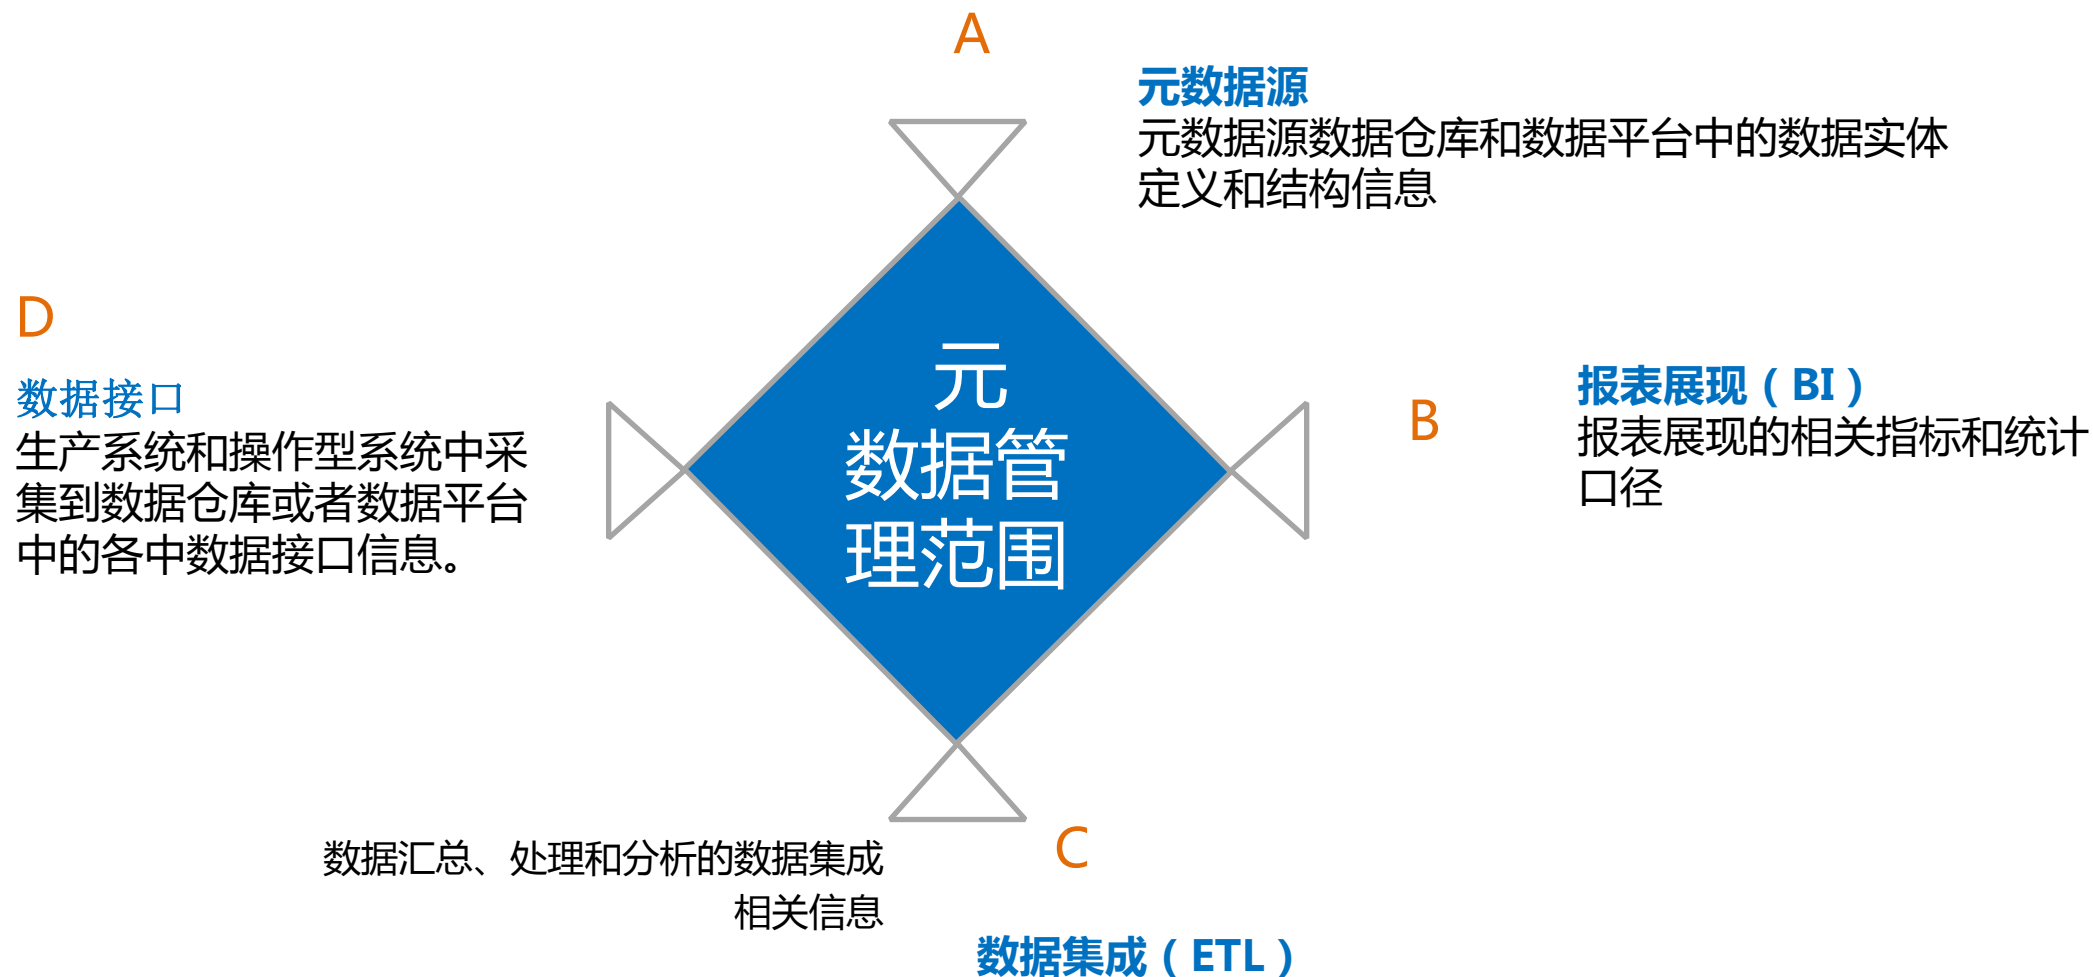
A

元数据源
元数据源数据仓库和数据平台中的数据实体定义和结构信息

D

数据接口
生产系统和操作型系统中采集到数据仓库或者数据平台中的各中数据接口信息。

元
数据管
理范围

B

报表展现（BI）
报表展现的相关指标和统计口径

数据汇总、处理和分析的数据集成相关信息

C

数据集成（ETL）